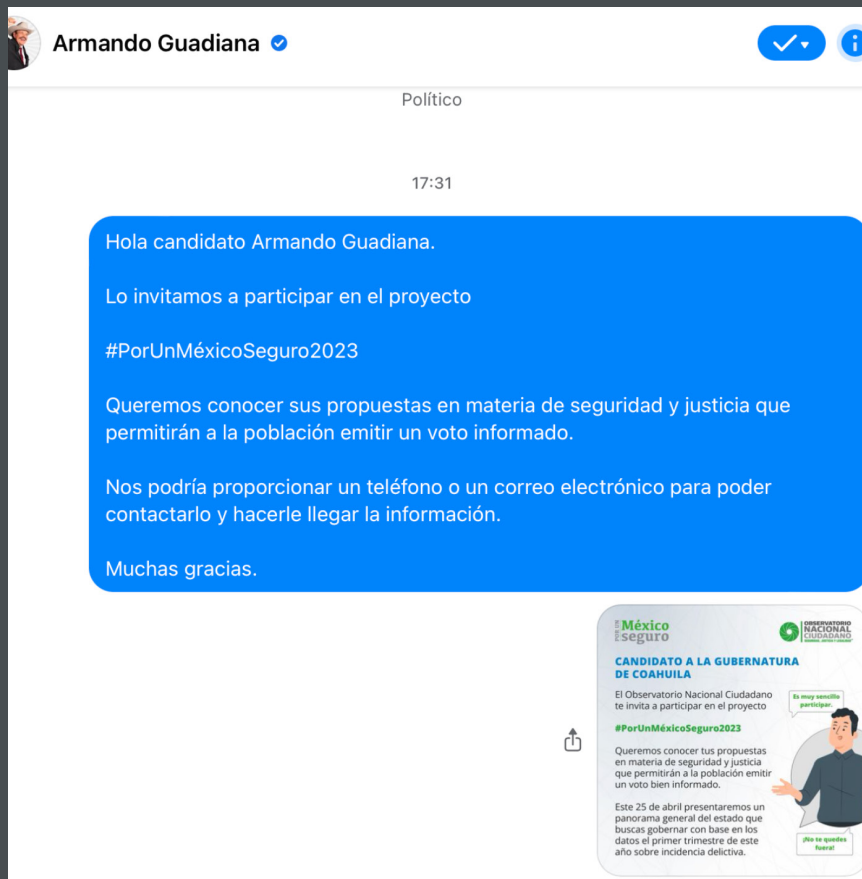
Armando Guadiana

Político

17:31

Hola candidato Armando Guadiana.

Lo invitamos a participar en el proyecto

#PorUnMéxicoSeguro2023

Queremos conocer sus propuestas en materia de seguridad y justicia que permitirán a la población emitir un voto informado.

Nos podría proporcionar un teléfono o un correo electrónico para poder contactarlo y hacerle llegar la información.

Muchas gracias.

México seguro

OBSERVATORIO NACIONAL CIUDADANO

CANDIDATO A LA GUBERNATURA DE COAHUILA

El Observatorio Nacional Ciudadano te invita a participar en el proyecto

Es muy sencillo participar.

#PorUnMéxicoSeguro2023

Queremos conocer tus propuestas en materia de seguridad y justicia que permitirán a la población emitir un voto bien informado.

Este 25 de abril presentaremos un panorama general del estado que buscas gobernar con base en los datos el primer trimestre de este año sobre incidencia delictiva.

¡No te quedes fuera!